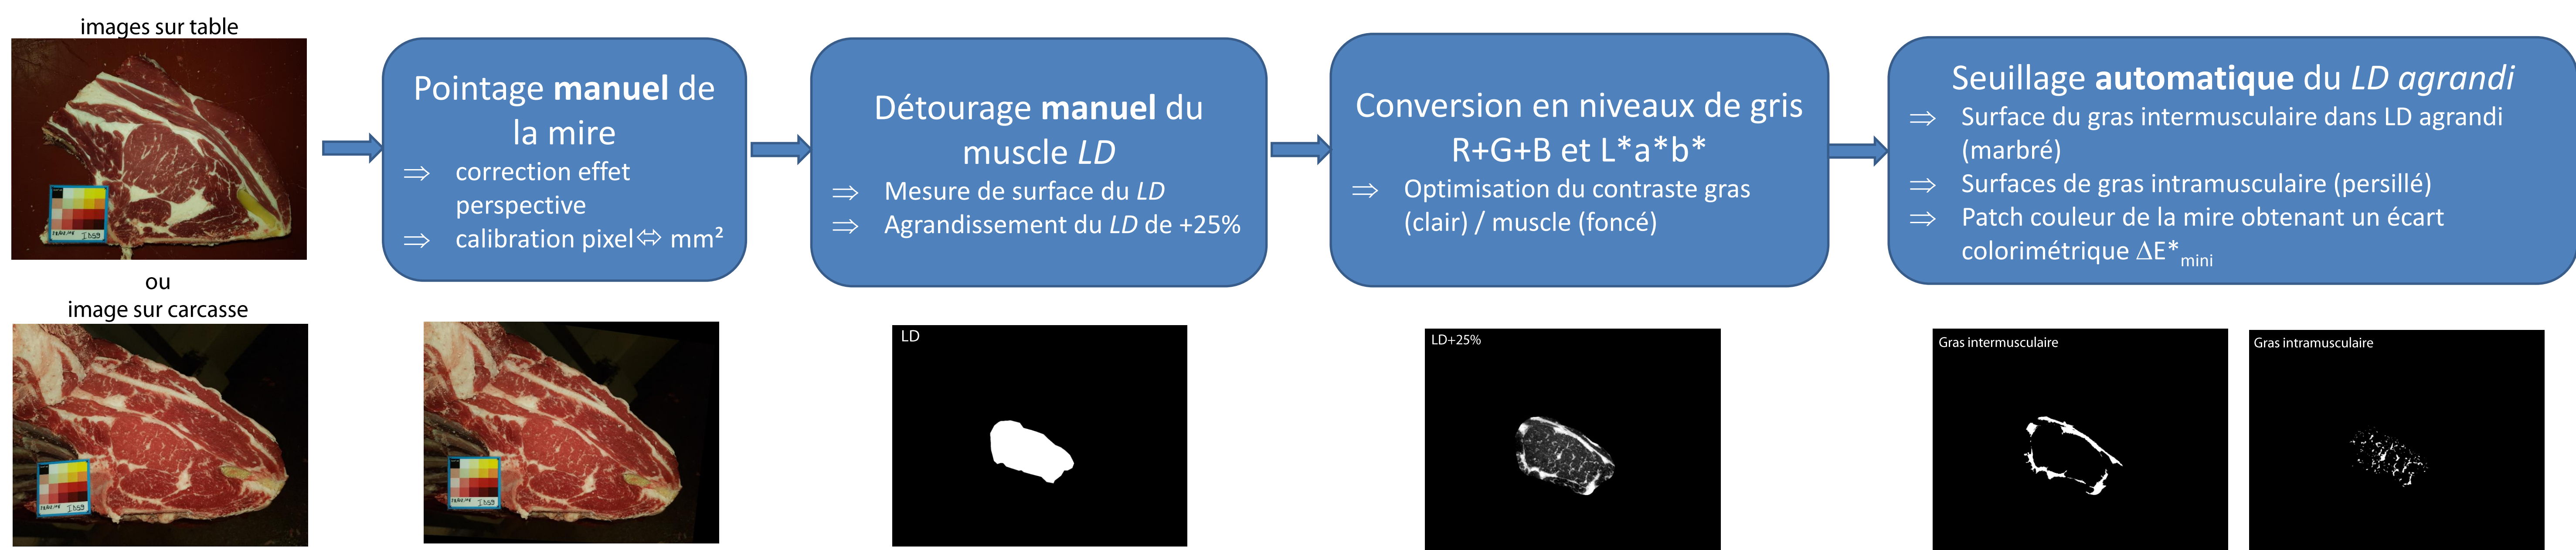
images sur table

ou

image sur carcasse

Pointage **manuel** de la mire
⇒ correction effet perspective
⇒ calibration pixel⇔ mm²

Détourage **manuel** du muscle *LD*
⇒ Mesure de surface du *LD*
⇒ Agrandissement du *LD* de +25%

Conversion en niveaux de gris R+G+B et L*a*b*
⇒ Optimisation du contraste gras (clair) / muscle (foncé)

Seuillage **automatique** du *LD agrandi*
⇒ Surface du gras intermusculaire dans LD agrandi (marbré)
⇒ Surfaces de gras intramusculaire (persillé)
⇒ Patch couleur de la mire obtenant un écart colorimétrique $\Delta E^*_{mini}$

LD

LD+25%

Gras intermusculaire

Gras intramusculaire